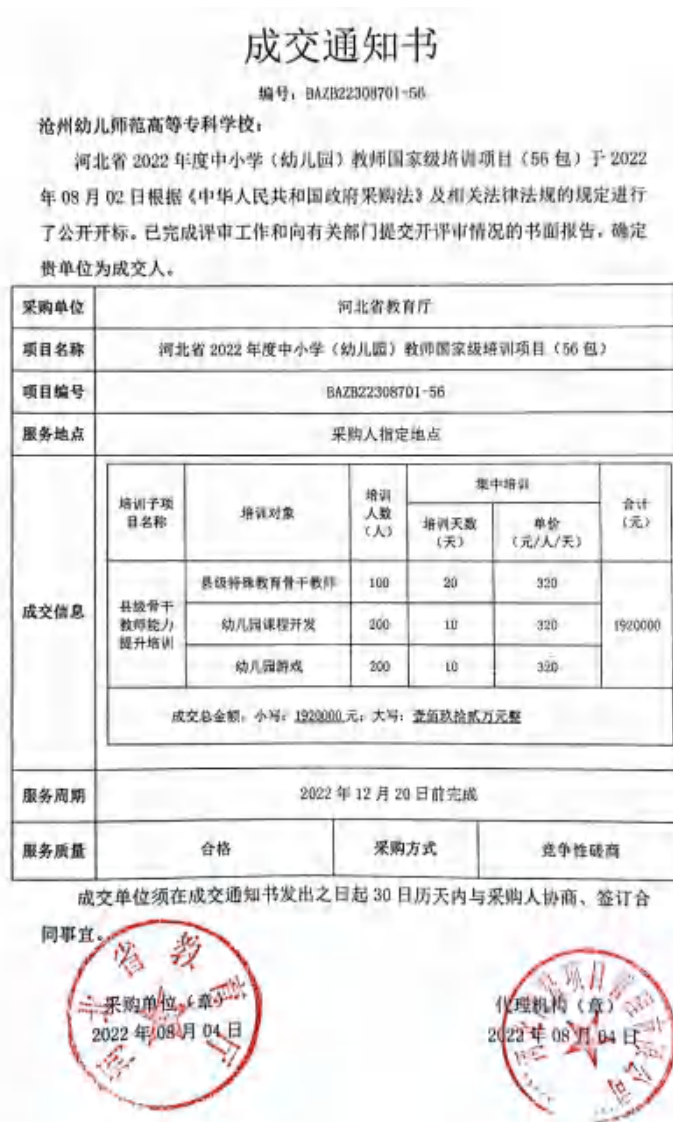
成交通知书

编号：BAZB22308701-56

沧州幼儿师范高等专科学校：

河北省 2022 年度中小学（幼儿园）教师国家级培训项目（56 包）于 2022 年 08 月 02 日根据《中华人民共和国政府采购法》及相关法律法规的规定进行了公开开标。已完成评审工作和向有关部门提交开评审情况的书面报告，确定贵单位为成交人。

| 采购单位 | 河北省教育厅 | | |
|---|---|---|---|
| 项目名称 | 河北省 2022 年度中小学（幼儿园）教师国家级培训项目（56 包） | | |
| 项目编号 | BAZB22308701-56 | | |
| 服务地点 | 采购人指定地点 | | |
| 成交信息 | （见下表） | | |
| 服务周期 | 2022 年 12 月 20 日前完成 | | |
| 服务质量 | 合格 | 采购方式 | 竞争性磋商 |

| 培训子项目名称 | 培训对象 | 培训人数（人） | 集中培训 培训天数（天） | 集中培训 单价（元/人/天） | 合计（元） |
|---|---|---|---|---|---|
| 县级骨干教师能力提升培训 | 县级特殊教育骨干教师 | 100 | 20 | 320 | 1920000 |
| | 幼儿园课程开发 | 200 | 10 | 320 | |
| | 幼儿园游戏 | 200 | 10 | 320 | |
| 成交总金额：小写：1920000 元；大写：壹佰玖拾贰万元整 | | | | | |

成交单位须在成交通知书发出之日起 30 日历天内与采购人协商、签订合同事宜。

采购单位（章）
2022 年 08 月 04 日

代理机构（章）
2022 年 08 月 04 日

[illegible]省教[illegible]
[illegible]项目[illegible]